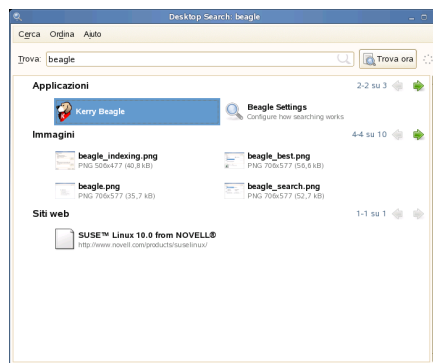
Desktop Search: beagle

Cerca Ordina Aiuto

Trova: beagle

Trova ora

Applicazioni

2-2 su 3

Kerry Beagle

Beagle Settings
Configure how searching works

Immagini

4-4 su 10

beagle_indexing.png
PNG 506x477 (40,8 kB)

beagle_best.png
PNG 706x577 (56,6 kB)

beagle.png
PNG 706x577 (35,7 kB)

beagle_search.png
PNG 706x577 (52,7 kB)

Siti web

1-1 su 1

SUSE™ Linux 10.0 from NOVELL®
http://www.novell.com/products/suselinux/